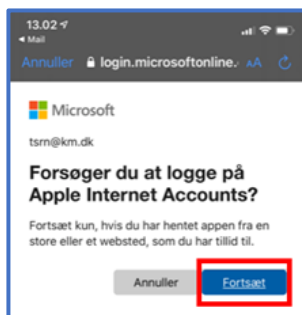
13.02
◂ Mail
Annuller login.microsoftonline. AA

Microsoft

tsrn@km.dk

Forsøger du at logge på Apple Internet Accounts?

Fortsæt kun, hvis du har hentet appen fra en store eller et websted, som du har tillid til.

Annuller
Fortsæt